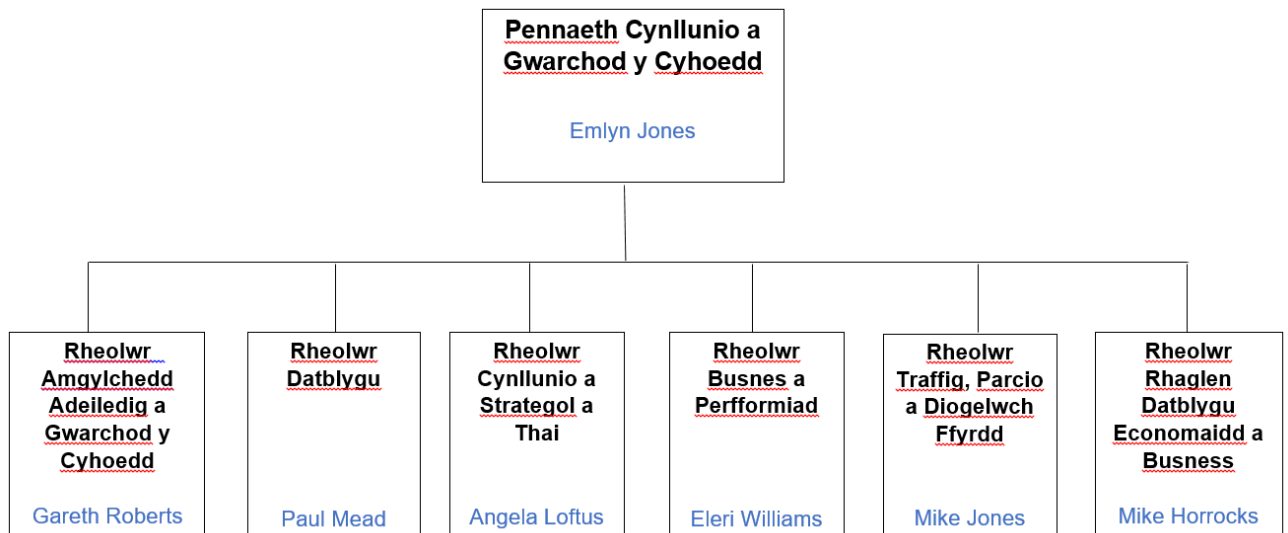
Pennaeth Cynllunio a Gwarchod y Cyhoedd

Emlyn Jones

Rheolwr Amgylchedd Adeiledig a Gwarchod y Cyhoedd

Gareth Roberts

Rheolwr Datblygu

Paul Mead

Rheolwr Cynllunio a Strategol a Thai

Angela Loftus

Rheolwr Busnes a Perfformiad

Eleri Williams

Rheolwr Traffig, Parcio a Diogelwch Ffyrdd

Mike Jones

Rheolwr Rhaglen Datblygu Economaidd a Busness

Mike Horrocks